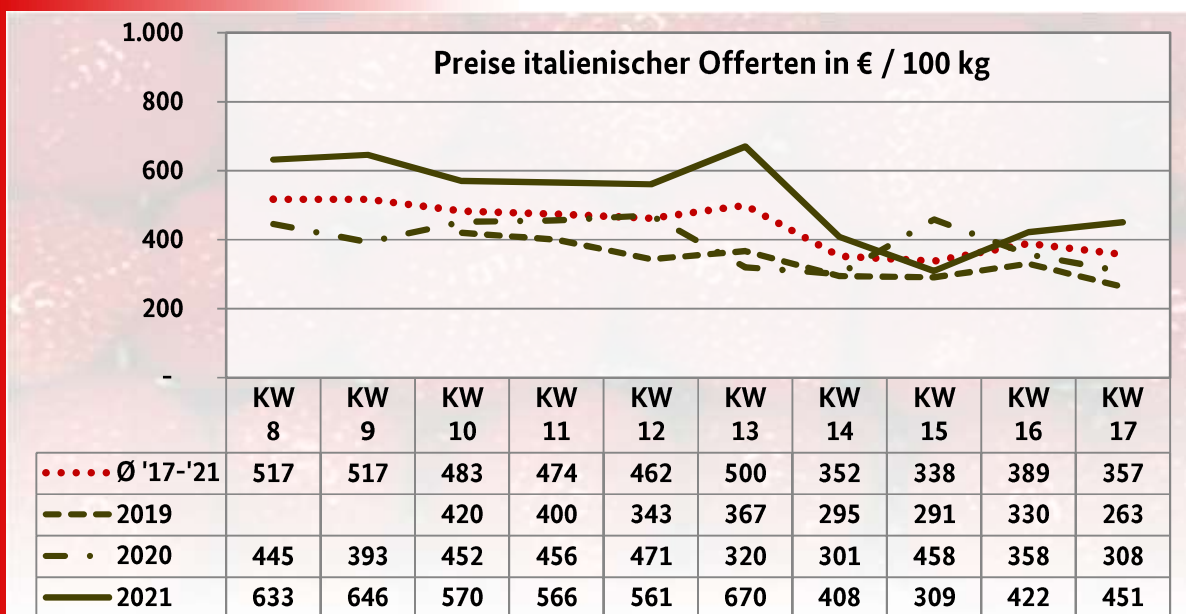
1.000
800
600
400
200
-

Preise italienischer Offerten in € / 100 kg

| | KW 8 | KW 9 | KW 10 | KW 11 | KW 12 | KW 13 | KW 14 | KW 15 | KW 16 | KW 17 |
|---|---|---|---|---|---|---|---|---|---|---|
| Ø '17-'21 | 517 | 517 | 483 | 474 | 462 | 500 | 352 | 338 | 389 | 357 |
| 2019 | | | 420 | 400 | 343 | 367 | 295 | 291 | 330 | 263 |
| 2020 | 445 | 393 | 452 | 456 | 471 | 320 | 301 | 458 | 358 | 308 |
| 2021 | 633 | 646 | 570 | 566 | 561 | 670 | 408 | 309 | 422 | 451 |